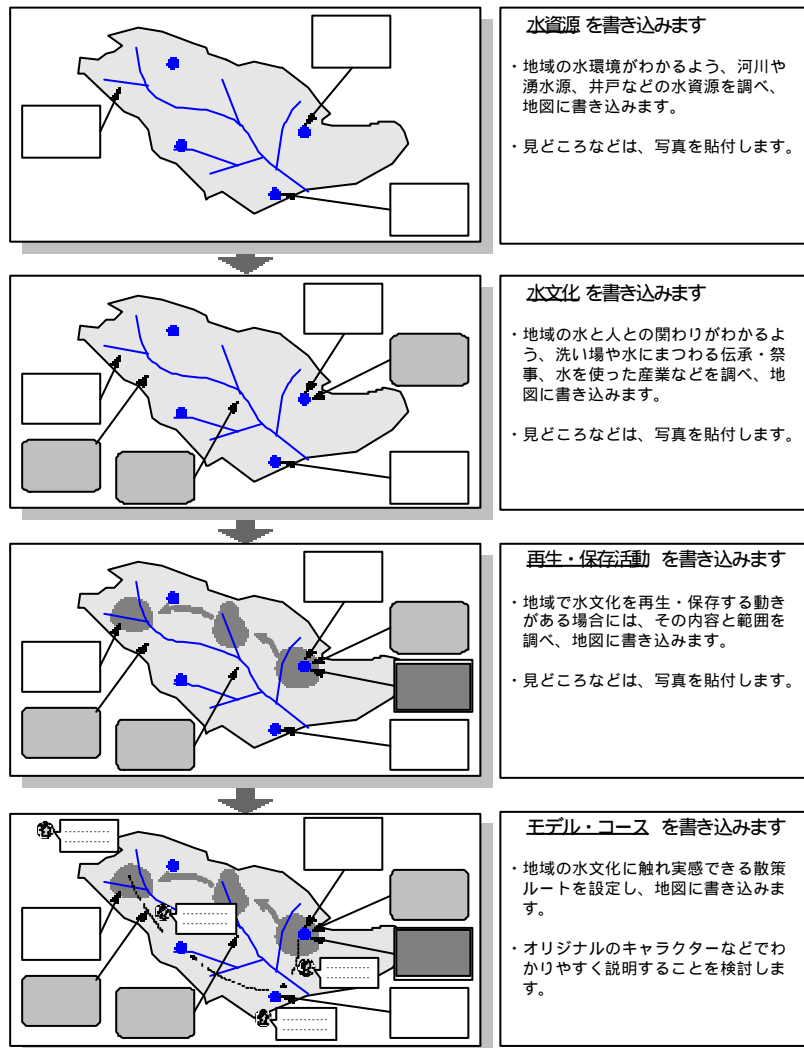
水資源 を書き込みます

・地域の水環境がわかるよう、河川や湧水源、井戸などの水資源を調べ、地図に書き込みます。

・見どころなどは、写真を貼付します。

水文化 を書き込みます

・地域の水と人との関わりがわかるよう、洗い場や水にまつわる伝承・祭事、水を使った産業などを調べ、地図に書き込みます。

・見どころなどは、写真を貼付します。

再生・保存活動 を書き込みます

・地域で水文化を再生・保存する動きがある場合には、その内容と範囲を調べ、地図に書き込みます。

・見どころなどは、写真を貼付します。

モデル・コース を書き込みます

・地域の水文化に触れ実感できる散策ルートを設定し、地図に書き込みます。

・オリジナルのキャラクターなどでわかりやすく説明することを検討します。